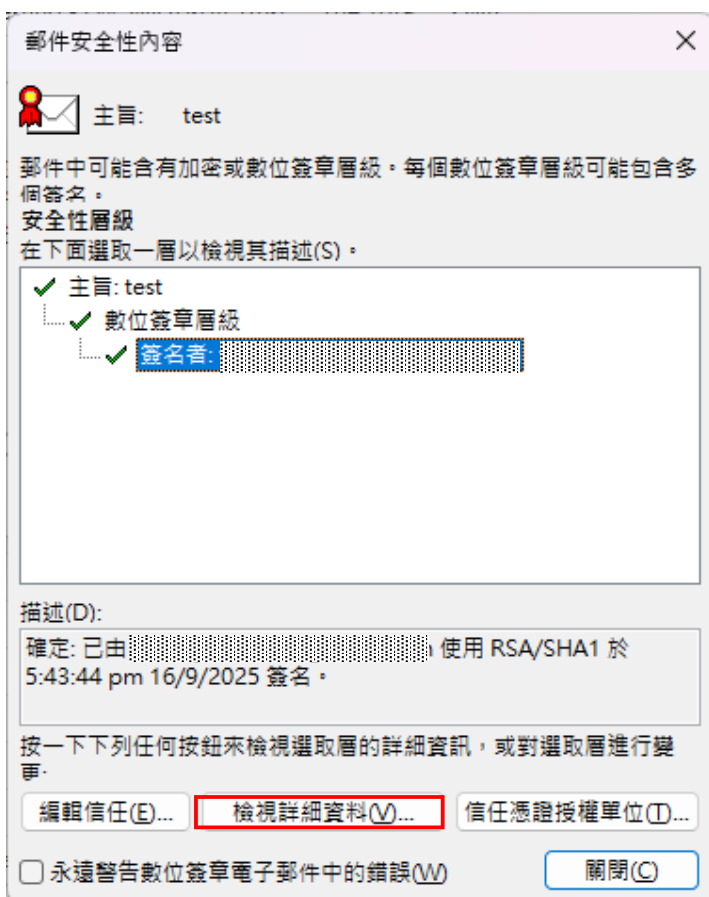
郵件安全性內容

主旨: test

郵件中可能含有加密或數位簽章層級。每個數位簽章層級可能包含多個簽名。

安全性層級

在下面選取一層以檢視其描述(S)。

主旨: test

數位簽章層級

簽名者: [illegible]

描述(D):

確定: 已由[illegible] 使用 RSA/SHA1 於 5:43:44 pm 16/9/2025 簽名。

按一下下列任何按鈕來檢視選取層的詳細資訊，或對選取層進行變更.

編輯信任(E)... 檢視詳細資料(V)... 信任憑證授權單位(T)...

永遠警告數位簽章電子郵件中的錯誤(W)

關閉(C)